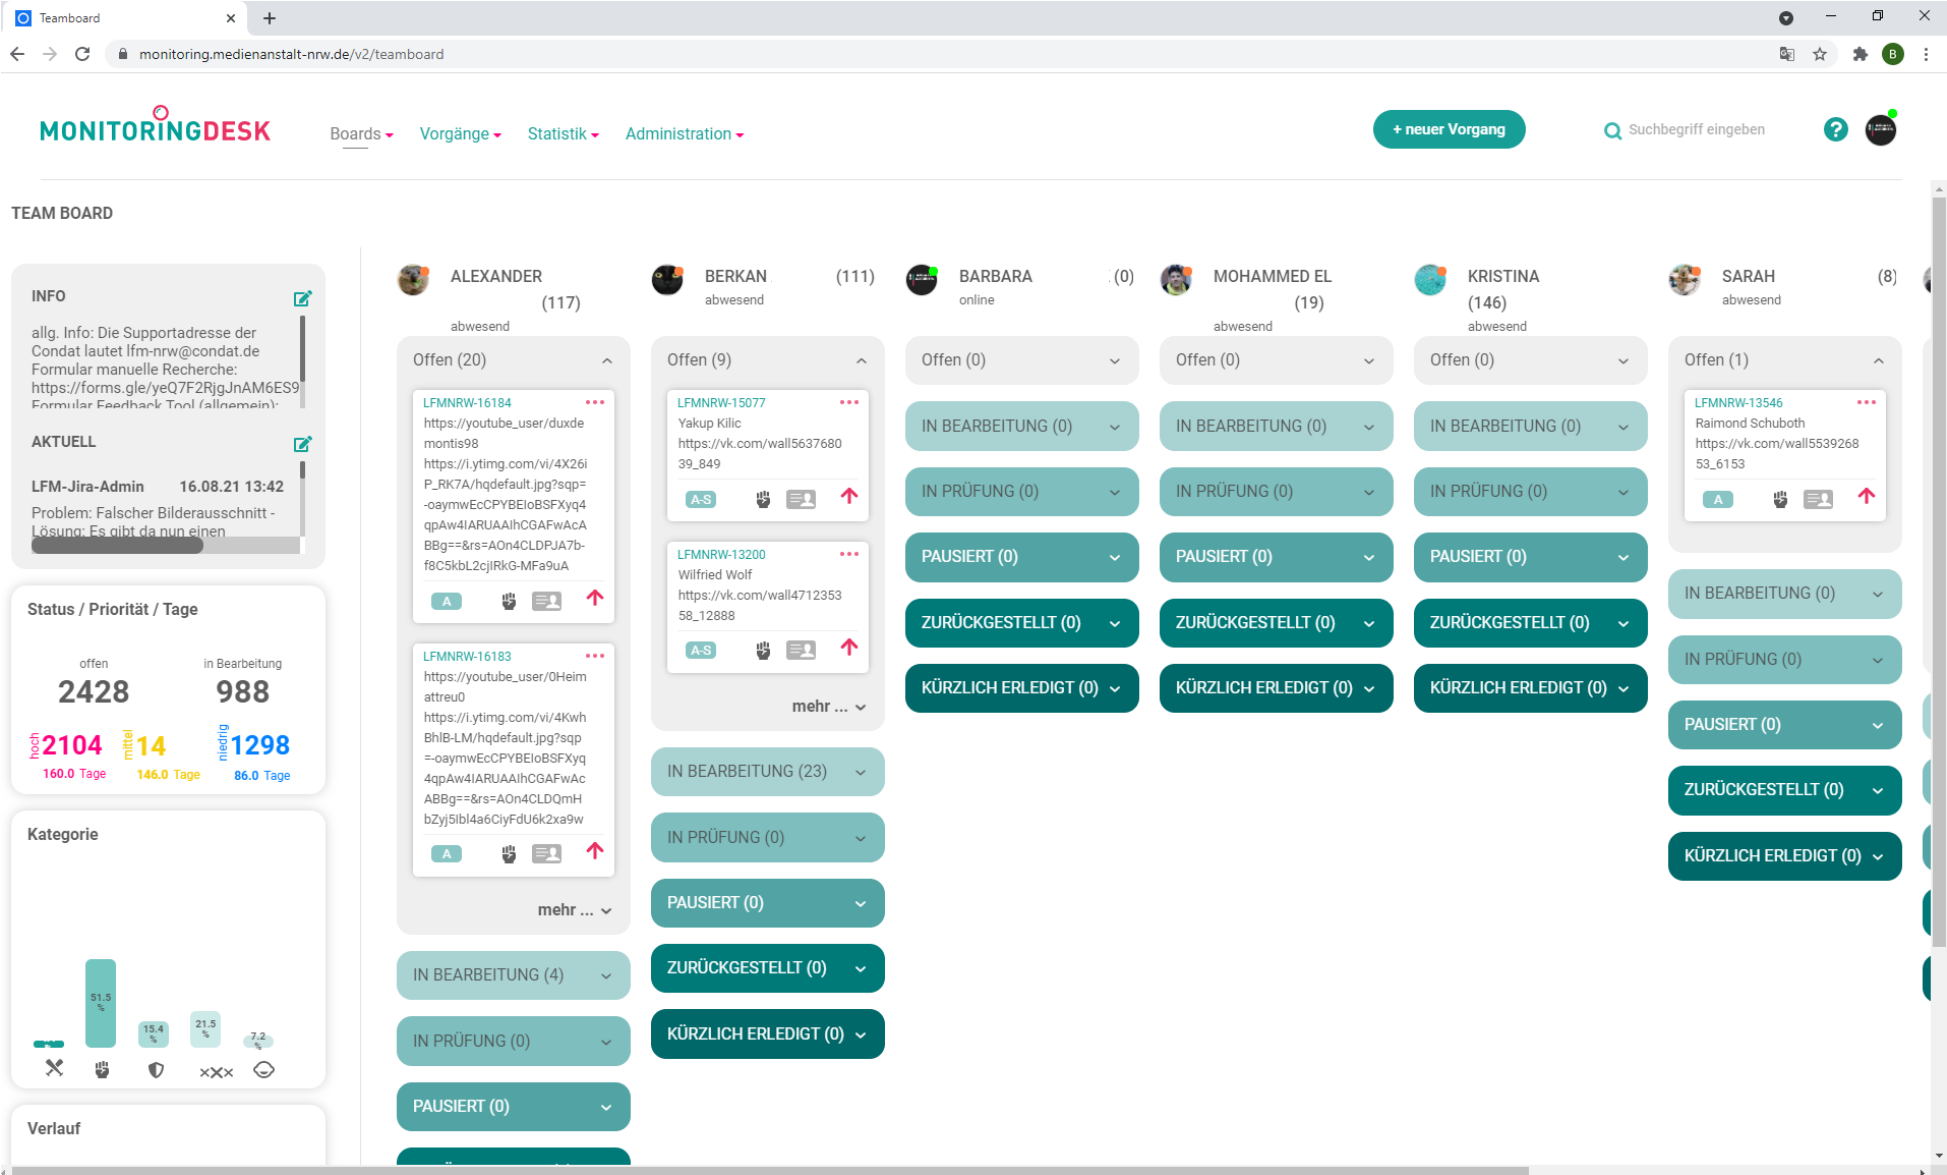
Teamboard

monitoring.medienanstalt-nrw.de/v2/teamboard

MONITORINGDESK

Boards Vorgänge Statistik Administration

+ neuer Vorgang

Suchbegriff eingeben

TEAM BOARD

INFO

allg. Info: Die Supportadresse der Condat lautet lfm-nrw@condat.de
Formular manuelle Recherche: https://forms.gle/yeQ7F2RjgJnAM6ES9
Formular Feedback Tool (allgemein):

AKTUELL

LFM-Jira-Admin 16.08.21 13:42
Problem: Falscher Bilderausschnitt - Lösung: Es gibt da nun einen

Status / Priorität / Tage

offen
2428

in Bearbeitung
988

hoch 2104 160.0 Tage
mittel 14 146.0 Tage
niedrig 1298 86.0 Tage

Kategorie

51.5 %
15.4 %
21.5 %
7.2 %

Verlauf

ALEXANDER (117) abwesend

Offen (20)

LFMNRW-16184
https://youtube_user/duxdemontis98
https://i.ytimg.com/vi/4X26iP_RK7A/hqdefault.jpg?sqp=-oaymwEcCPYBEIoBSFXyq4qpAw4IARUAAIhCGAFwAcABBg==&rs=AOn4CLDPJA7b-f8C5kbL2cjIRkG-MFa9uA
A

LFMNRW-16183
https://youtube_user/0Heimattreu0
https://i.ytimg.com/vi/4KwhBhlB-LM/hqdefault.jpg?sqp=-oaymwEcCPYBEIoBSFXyq4qpAw4IARUAAIhCGAFwAcABBg==&rs=AOn4CLDQmHbZyj5lbl4a6CiyFdU6k2xa9w
A

mehr ...

IN BEARBEITUNG (4)
IN PRÜFUNG (0)
PAUSIERT (0)

BERKAN (111) abwesend

Offen (9)

LFMNRW-15077
Yakup Kilic
https://vk.com/wall563768039_849
A-S

LFMNRW-13200
Wilfried Wolf
https://vk.com/wall471235358_12888
A-S

mehr ...

IN BEARBEITUNG (23)
IN PRÜFUNG (0)
PAUSIERT (0)
ZURÜCKGESTELLT (0)
KÜRZLICH ERLEDIGT (0)

BARBARA (0) online

Offen (0)
IN BEARBEITUNG (0)
IN PRÜFUNG (0)
PAUSIERT (0)
ZURÜCKGESTELLT (0)
KÜRZLICH ERLEDIGT (0)

MOHAMMED EL (19) abwesend

Offen (0)
IN BEARBEITUNG (0)
IN PRÜFUNG (0)
PAUSIERT (0)
ZURÜCKGESTELLT (0)
KÜRZLICH ERLEDIGT (0)

KRISTINA (146) abwesend

Offen (0)
IN BEARBEITUNG (0)
IN PRÜFUNG (0)
PAUSIERT (0)
ZURÜCKGESTELLT (0)
KÜRZLICH ERLEDIGT (0)

SARAH (8) abwesend

Offen (1)

LFMNRW-13546
Raimond Schuboth
https://vk.com/wall553926853_6153
A

IN BEARBEITUNG (0)
IN PRÜFUNG (0)
PAUSIERT (0)
ZURÜCKGESTELLT (0)
KÜRZLICH ERLEDIGT (0)